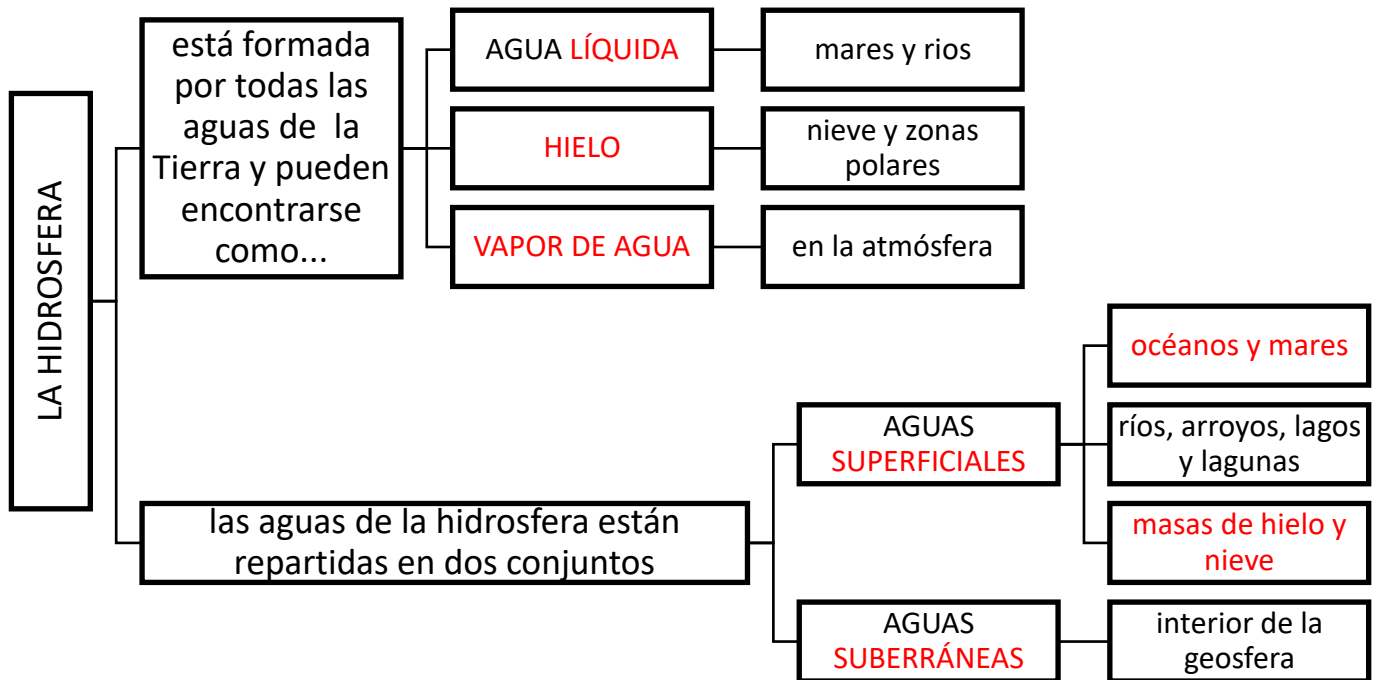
LA HIDROSFERA

está formada por todas las aguas de la Tierra y pueden encontrarse como...

AGUA LÍQUIDA

mares y rios

HIELO

nieve y zonas polares

VAPOR DE AGUA

en la atmósfera

las aguas de la hidrosfera están repartidas en dos conjuntos

AGUAS SUPERFICIALES

océanos y mares

ríos, arroyos, lagos y lagunas

masas de hielo y nieve

AGUAS SUBERRÁNEAS

interior de la geosfera